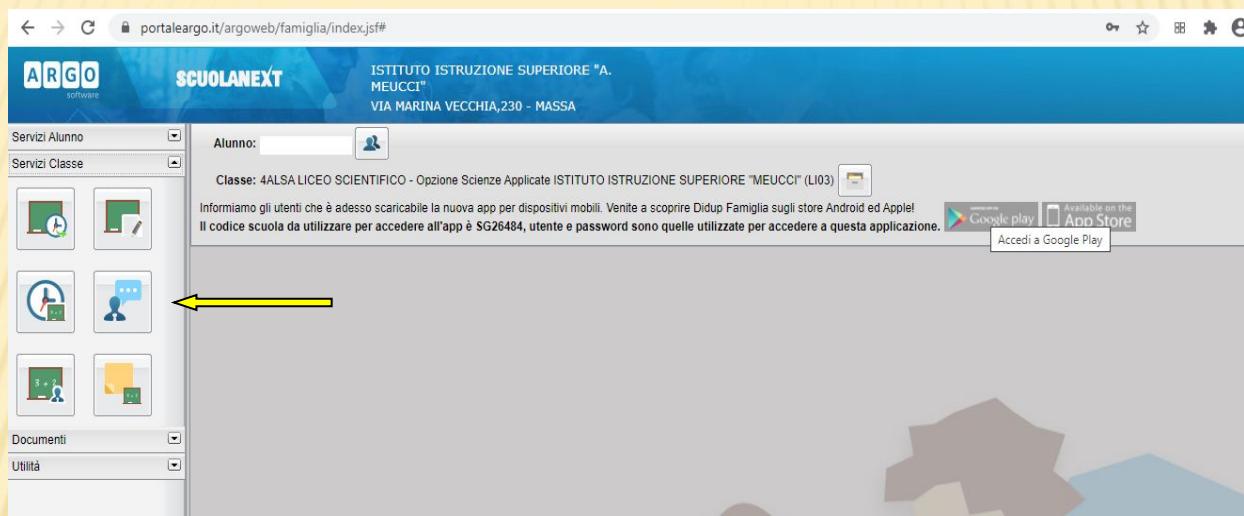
portaleargo.it/argoweb/famiglia/index.jsf#

ARGO software

SCUOLANEXT

ISTITUTO ISTRUZIONE SUPERIORE "A. MEUCCI"
VIA MARINA VECCHIA,230 - MASSA

Servizi Alunno
Servizi Classe

Alunno:

Classe: 4ALSA LICEO SCIENTIFICO - Opzione Scienze Applicate ISTITUTO ISTRUZIONE SUPERIORE "MEUCCI" (LI03)

Informiamo gli utenti che è adesso scaricabile la nuova app per dispositivi mobili. Venite a scoprire Didup Famiglia sugli store Android ed Apple!
Il codice scuola da utilizzare per accedere all'app è SG26484, utente e password sono quelle utilizzate per accedere a questa applicazione.

Google play
Available on the App Store

Accedi a Google Play

Documenti
Utilità